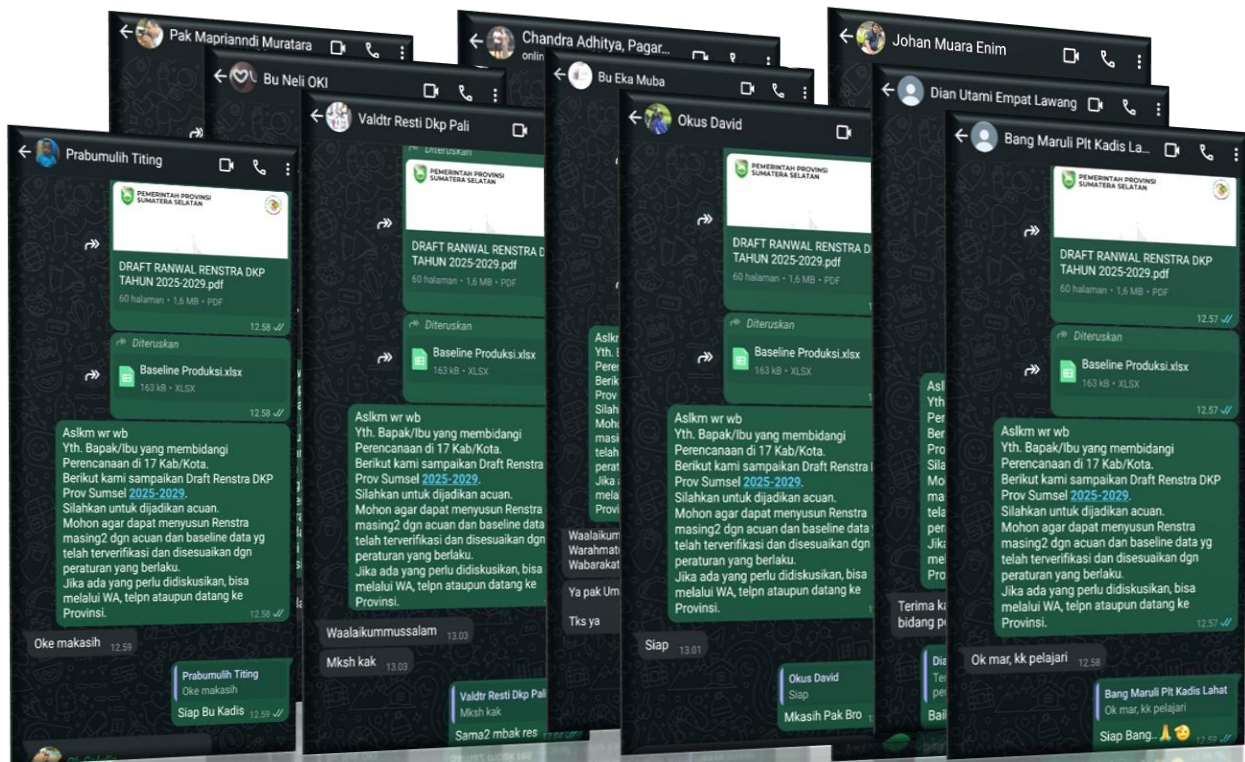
Pak Mapriandi Muratara

Chandra Adhitya, Pagar...
online

Johan Muara Enim

Bu Neli OKI

Bu Eka Muba

Dian Utami Empat Lawang

Prabumulih Titing

PEMERINTAH PROVINSI SUMATERA SELATAN

DRAFT RANWAL RENSTRA DKP TAHUN 2025-2029.pdf
60 halaman • 1,6 MB • PDF
12.58

Diteruskan
Baseline Produksi.xlsx
163 kB • XLSX
12.58

Aslkm wr wb
Yth. Bapak/Ibu yang membidangi Perencanaan di 17 Kab/Kota.
Berikut kami sampaikan Draft Renstra DKP Prov Sumsel 2025-2029.
Silahkan untuk dijadikan acuan.
Mohon agar dapat menyusun Renstra masing2 dgn acuan dan baseline data yg telah terverifikasi dan disesuaikan dgn peraturan yang berlaku.
Jika ada yang perlu didiskusikan, bisa melalui WA, telpn ataupun datang ke Provinsi.
12.58

Oke makasih 12.59

Prabumulih Titing
Oke makasih
Siap Bu Kadis 12.59

Valdtr Resti Dkp Pali

Diteruskan
PEMERINTAH PROVINSI SUMATERA SELATAN
DRAFT RANWAL RENSTRA D... TAHUN 2025-2029.pdf
60 halaman • 1,6 MB • PDF

Diteruskan
Baseline Produksi.xlsx
163 kB • XLSX

Aslkm wr wb
Yth. Bapak/Ibu yang membidangi Perencanaan di 17 Kab/Kota.
Berikut kami sampaikan Draft Renstra DKP Prov Sumsel 2025-2029.
Silahkan untuk dijadikan acuan.
Mohon agar dapat menyusun Renstra masing2 dgn acuan dan baseline data telah terverifikasi dan disesuaikan dgn peraturan yang berlaku.
Jika ada yang perlu didiskusikan, bisa melalui WA, telpn ataupun datang ke Provinsi.

Waalaikummussalam 13.03

Mksh kak 13.03

Valdtr Resti Dkp Pali
Mksh kak
Sama2 mbak res

Aslkm
Yth. B
Perenc
Berikut
Prov
Silah
Moho
masi
telah
pera
Jika
mela
Provi

Waalaikum
Warahmat
Wabarakat

Ya pak Um

Tks ya

Okus David

PEMERINTAH PROVINSI SUMATERA SELATAN
DRAFT RANWAL RENSTRA D... TAHUN 2025-2029.pdf
60 halaman • 1,6 MB • PDF

Diteruskan
Baseline Produksi.xlsx
163 kB • XLSX

Aslkm wr wb
Yth. Bapak/Ibu yang membidangi Perencanaan di 17 Kab/Kota.
Berikut kami sampaikan Draft Renstra Prov Sumsel 2025-2029.
Silahkan untuk dijadikan acuan.
Mohon agar dapat menyusun Renstra masing2 dgn acuan dan baseline data telah terverifikasi dan disesuaikan dgn peraturan yang berlaku.
Jika ada yang perlu didiskusikan, bisa melalui WA, telpn ataupun datang ke Provinsi.

Siap 13.01

Okus David
Siap
Mkasih Pak Bro

Terima ka
bidang p

Bang Maruli Plt Kadis La...

PEMERINTAH PROVINSI SUMATERA SELATAN
DRAFT RANWAL RENSTRA DKP TAHUN 2025-2029.pdf
60 halaman • 1,6 MB • PDF
12.57

Diteruskan
Baseline Produksi.xlsx
163 kB • XLSX
12.57

Aslkm wr wb
Yth. Bapak/Ibu yang membidangi Perencanaan di 17 Kab/Kota.
Berikut kami sampaikan Draft Renstra DKP Prov Sumsel 2025-2029.
Silahkan untuk dijadikan acuan.
Mohon agar dapat menyusun Renstra masing2 dgn acuan dan baseline data yg telah terverifikasi dan disesuaikan dgn peraturan yang berlaku.
Jika ada yang perlu didiskusikan, bisa melalui WA, telpn ataupun datang ke Provinsi.
12.57

Ok mar, kk pelajari 12.58

Bang Maruli Plt Kadis Lahat
Ok mar, kk pelajari
Siap Bang.. 🙏😉